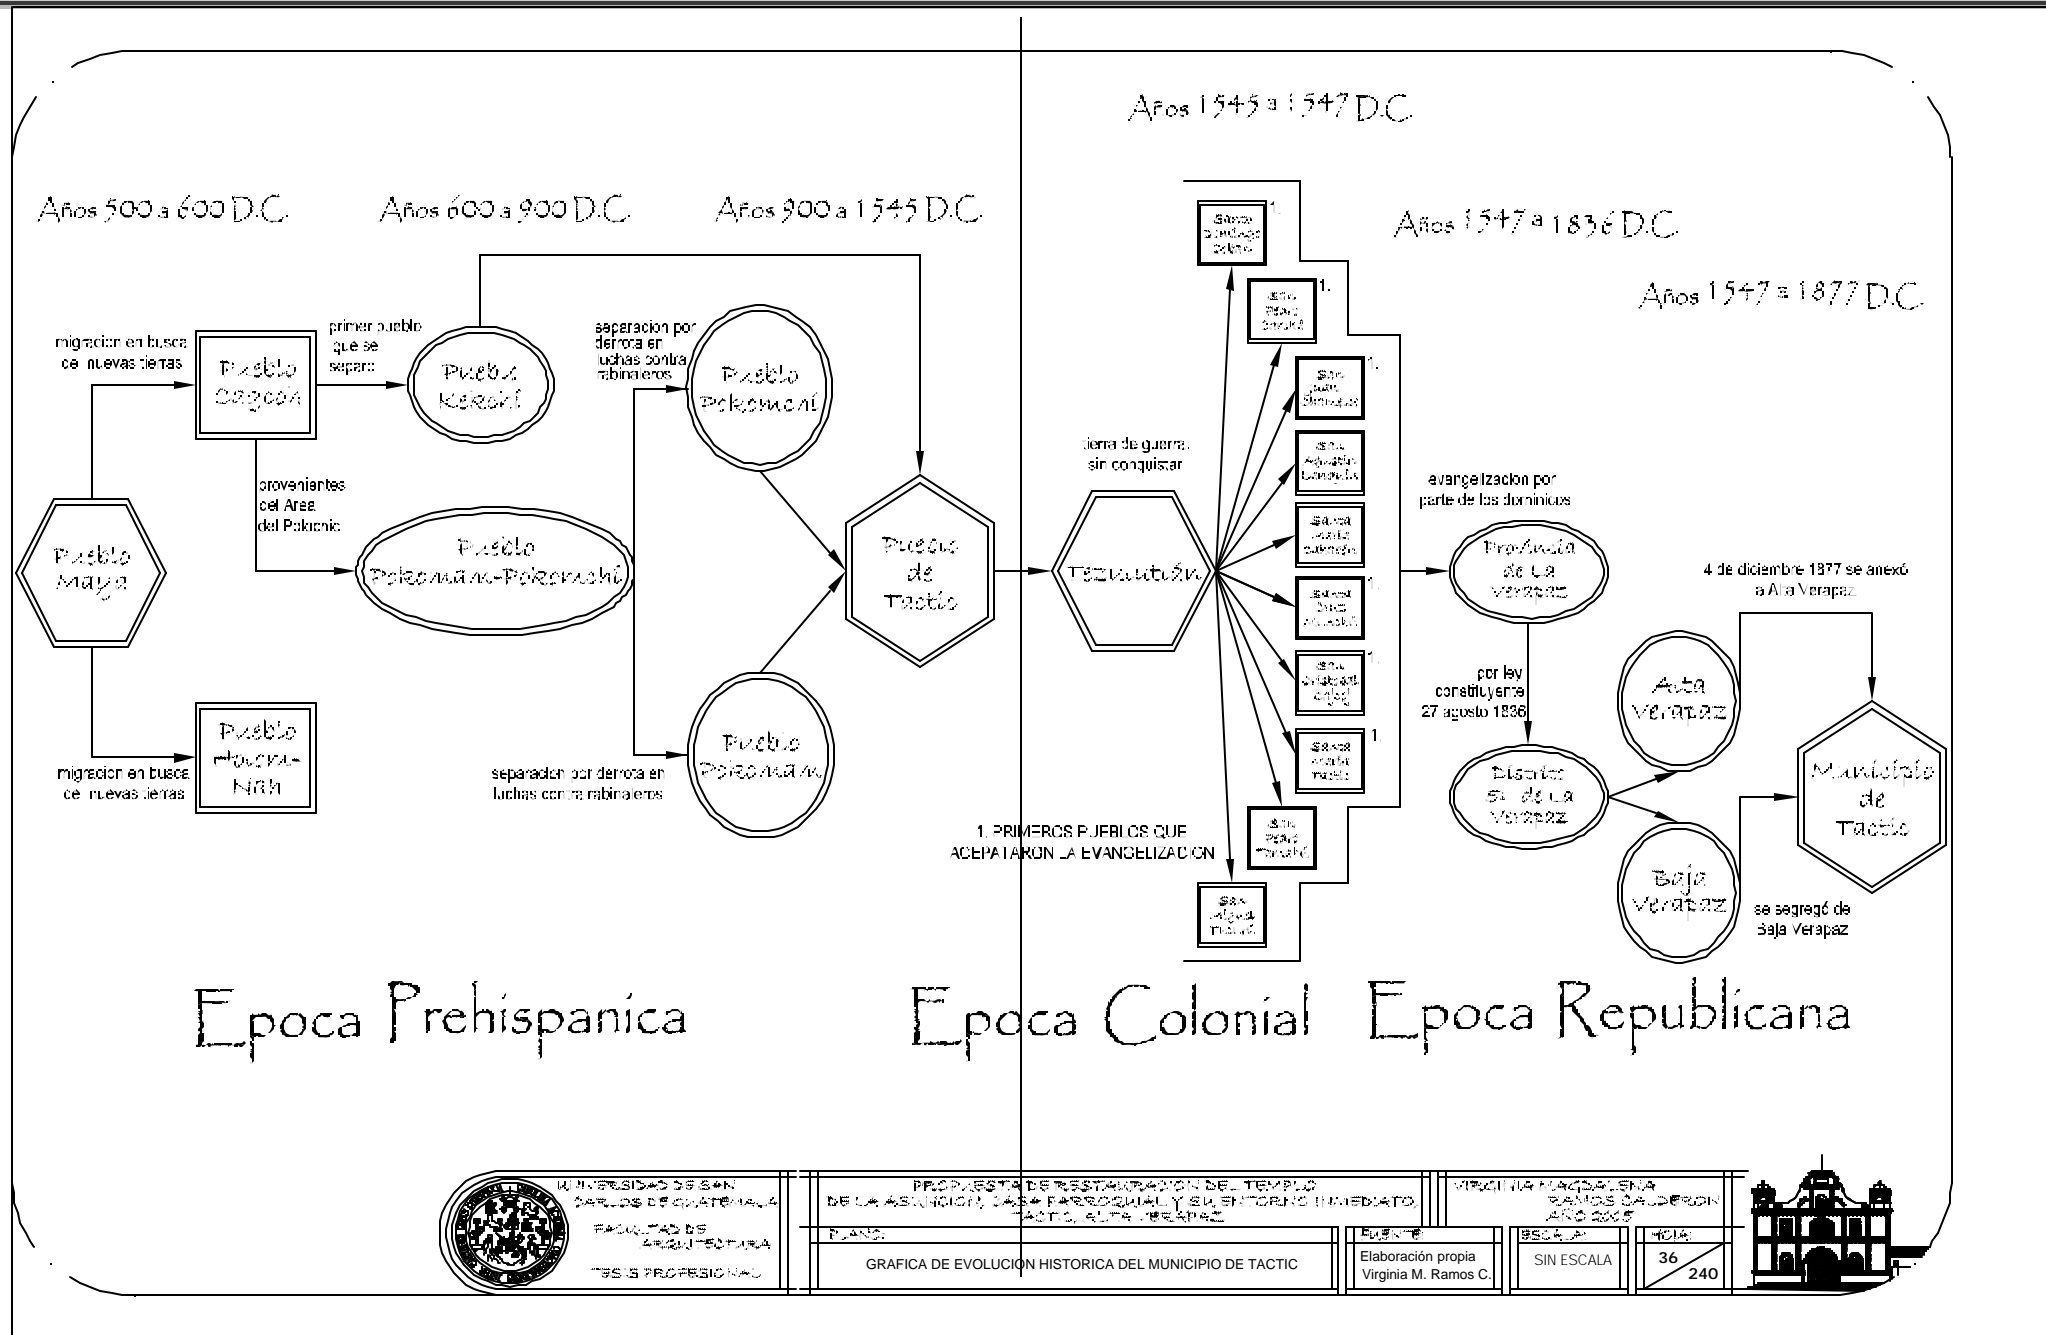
Años 1545 a 1547 D.C.

Años 500 a 600 D.C.

Años 600 a 900 D.C.

Años 900 a 1545 D.C.

Años 1547 a 1836 D.C.

Años 1547 a 1877 D.C.

migracion en busca de nuevas tierras

Pueblo Cagcoh

primer pueblo que se separo

Pueblo Kekchi

separacion por derrota en luchas contra rabinaleros

Pueblo Pokomchi

proveniente del Area del Pokomc

Pueblo Pokoman-Pokomchi

Pueblo Maya

Pueblo de Tactic

tierra de guerra sin conquistar

Tezulutlán

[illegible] 1.

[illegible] 1.

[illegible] 1.

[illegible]

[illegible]

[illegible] 1.

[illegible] 1.

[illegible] 1

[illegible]

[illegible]

evangelizacion por parte de los dominicos

Provincia de La Verapaz

4 de diciembre 1877 se anexó a Alta Verapaz

por ley constituyente 27 agosto 1836

Alta Verapaz

Municipio de Tactic

Distrito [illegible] de La Verapaz

Baja Verapaz

se segregó de Baja Verapaz

Pueblo Hocka-Nah

migracion en busca de nuevas tierras

separacion por derrota en luchas contra rabinaleros

Pueblo Pokoman

1. PRIMEROS PUEBLOS QUE ACEPATARON LA EVANGELIZACION

Epoca Prehispanica

Epoca Colonial

Epoca Republicana

UNIVERSIDAD DE SAN CARLOS DE GUATEMALA
FACULTAD DE ARQUITECTURA
TESIS PROFESIONAL

PROPUESTA DE RESTAURACION DEL TEMPLO DE LA ASUNCION, CASA PARROQUIAL Y SU ENTORNO INMEDIATO, TACTIC, ALTA VERAPAZ

VIRGINIA MAGDALENA RAMOS CALDERON AÑO 2005

PLANO:
GRAFICA DE EVOLUCION HISTORICA DEL MUNICIPIO DE TACTIC

FUENTE:
Elaboración propia Virginia M. Ramos C.

ESCALA:
SIN ESCALA

HOJA:
36
240